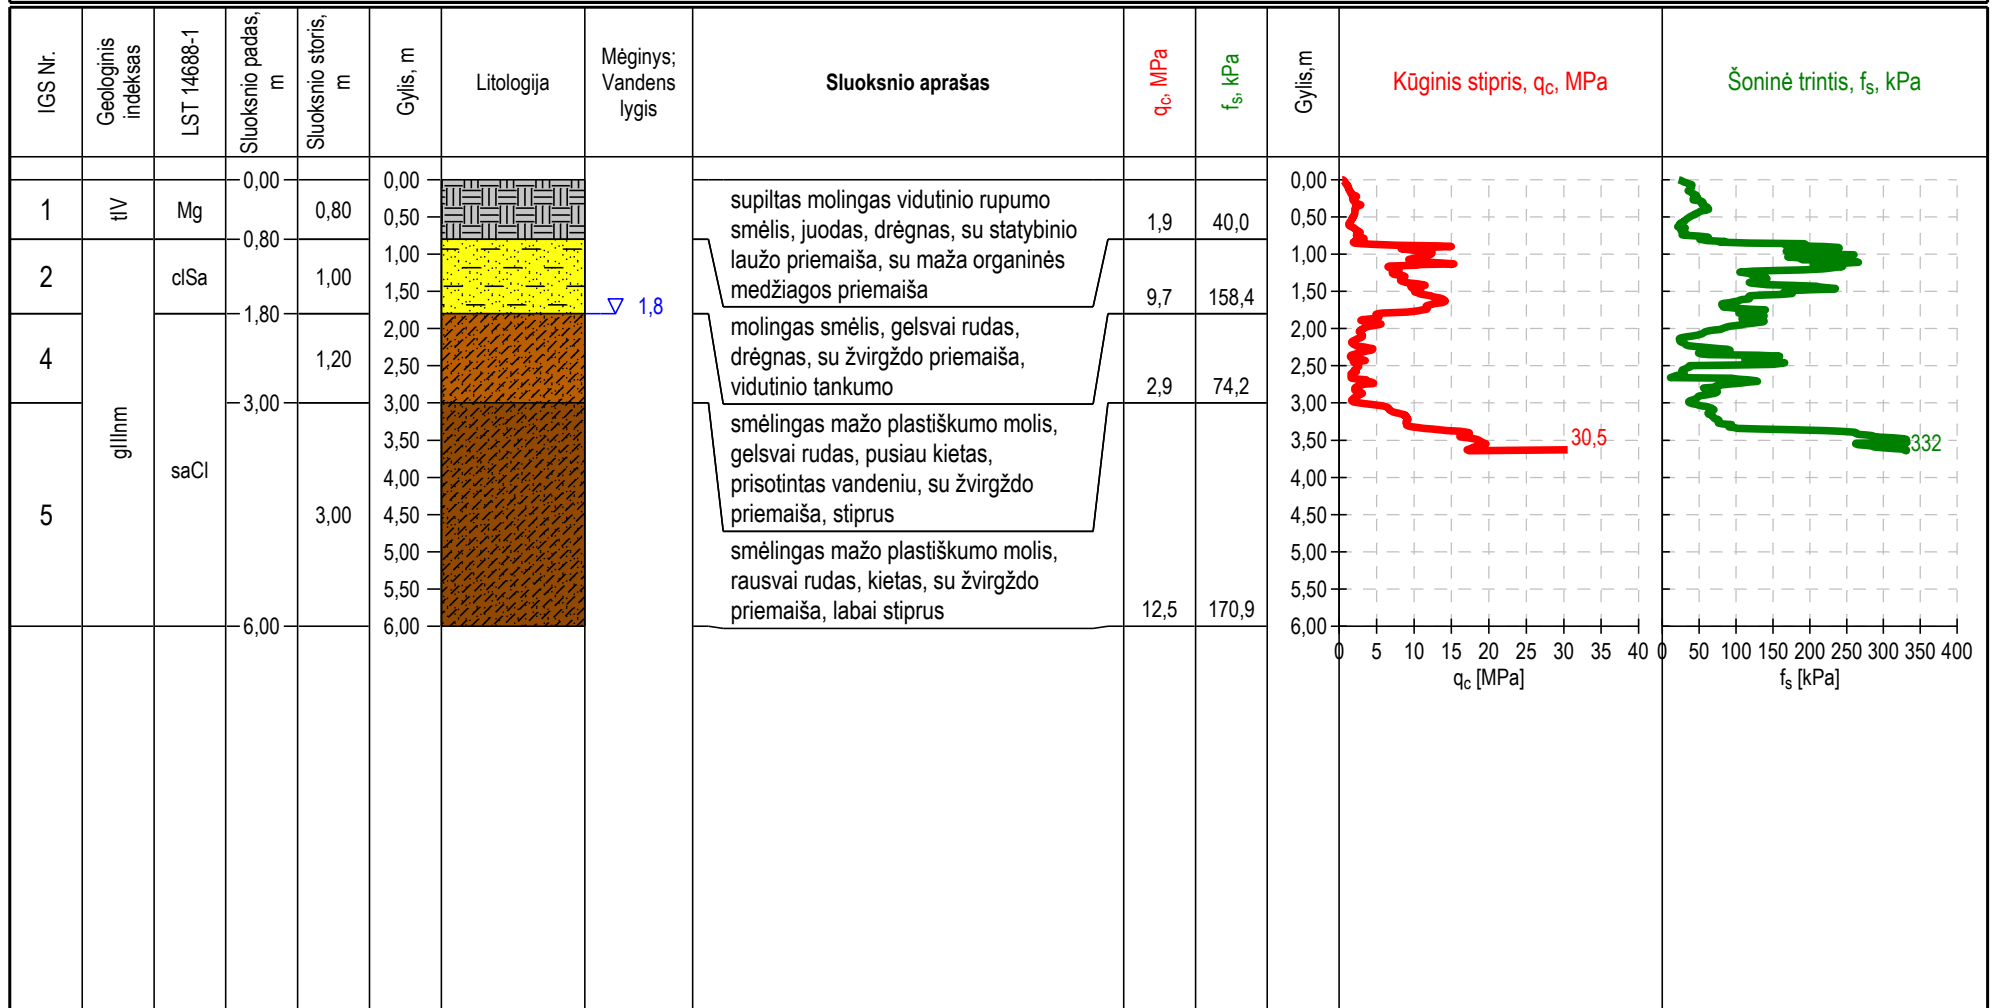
| IGS Nr. | Geologinis indeksas | LST 14688-1 | Sluoksnio padas, m | Sluoksnio storis, m | Gylis, m | Litologija | Mėginys; Vandens lygis | Sluoksnio aprašas | $q_c$, MPa | $f_s$, kPa | Gylis,m | Kūginis stipris, $q_c$, MPa | Šoninė trintis, $f_s$, kPa |
|---|---|---|---|---|---|---|---|---|---|---|---|---|---|
| 1 | tIV | Mg | 0,00 / 0,80 | 0,80 | 0,00 / 0,50 | | | supiltas molingas vidutinio rupumo smėlis, juodas, drėgnas, su statybinio laužo priemaiša, su maža organinės medžiagos priemaiša | 1,9 | 40,0 | | | |
| 2 | | clSa | 1,80 | 1,00 | 1,00 / 1,50 | | 1,8 | | 9,7 | 158,4 | | | |
| 4 | glIlnm | | 3,00 | 1,20 | 2,00 / 2,50 | | | molingas smėlis, gelsvai rudas, drėgnas, su žvirgždo priemaiša, vidutinio tankumo | 2,9 | 74,2 | | | |
| 5 | | saCl | 6,00 | 3,00 | 3,00 / 3,50 / 4,00 / 4,50 / 5,00 / 5,50 / 6,00 | | | smėlingas mažo plastiškumo molis, gelsvai rudas, pusiau kietas, prisotintas vandeniu, su žvirgždo priemaiša, stiprus<br>smėlingas mažo plastiškumo molis, rausvai rudas, kietas, su žvirgždo priemaiša, labai stiprus | 12,5 | 170,9 | | | |

0,00 0,50 1,00 1,50 2,00 2,50 3,00 3,50 4,00 4,50 5,00 5,50 6,00

30,5

0 5 10 15 20 25 30 35 40
$q_c$ [MPa]

332

0 50 100 150 200 250 300 350 400
$f_s$ [kPa]